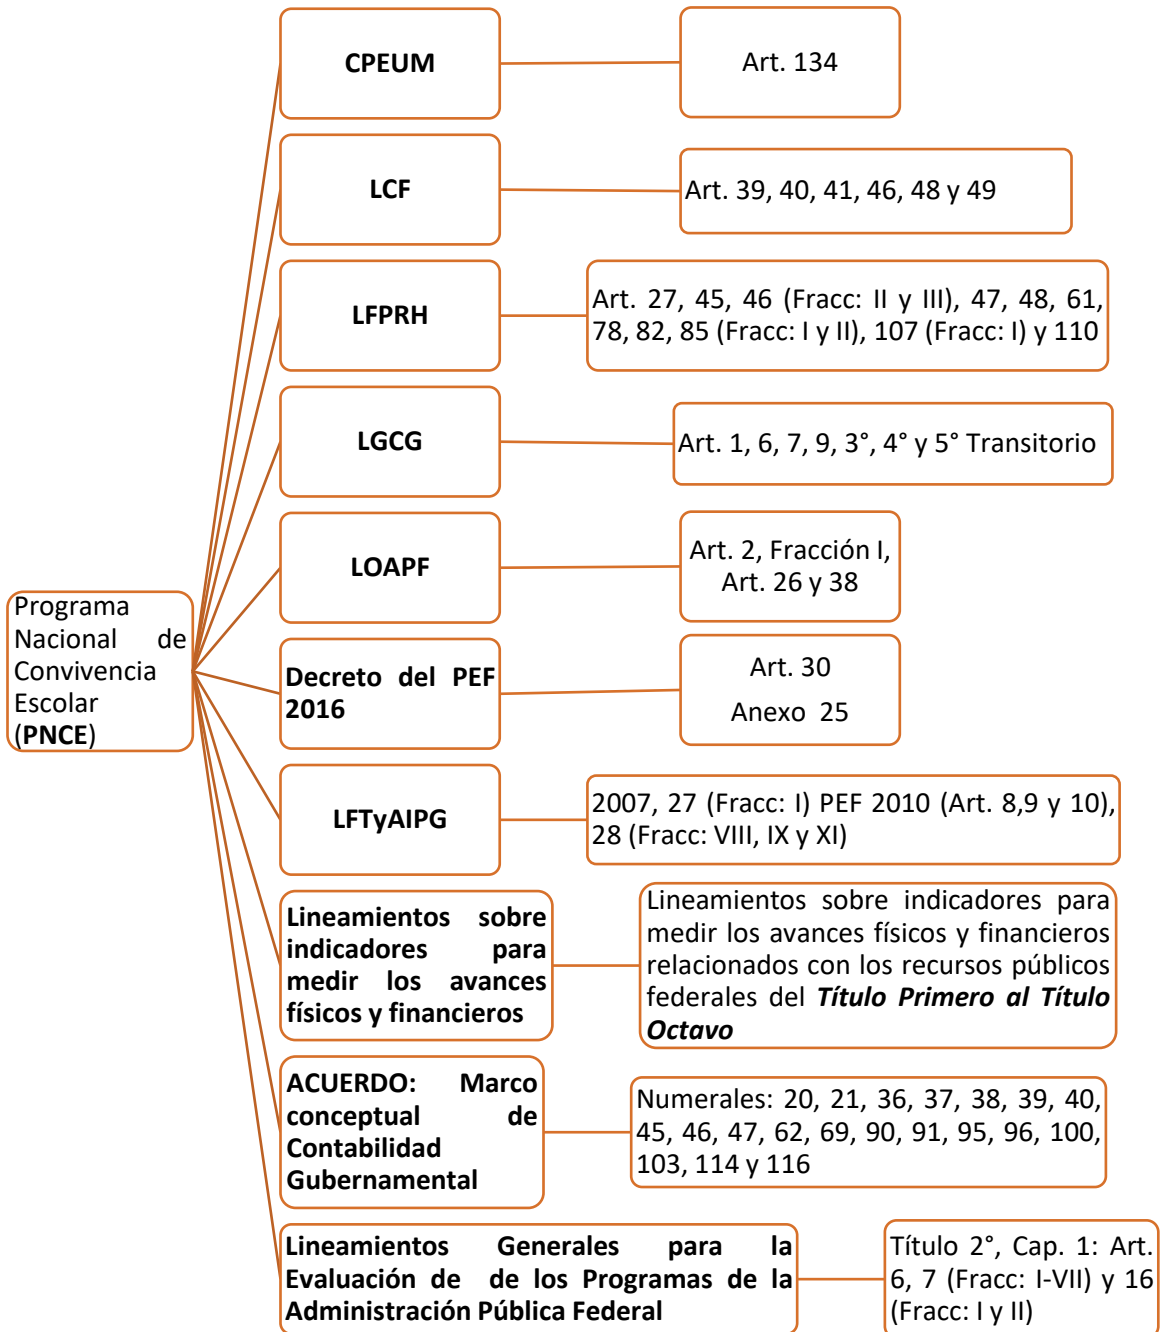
Programa Nacional de Convivencia Escolar (**PNCE**)

**CPEUM**

Art. 134

**LCF**

Art. 39, 40, 41, 46, 48 y 49

**LFPRH**

Art. 27, 45, 46 (Fracc: II y III), 47, 48, 61, 78, 82, 85 (Fracc: I y II), 107 (Fracc: I) y 110

**LGCG**

Art. 1, 6, 7, 9, 3°, 4° y 5° Transitorio

**LOAPF**

Art. 2, Fracción I, Art. 26 y 38

**Decreto del PEF 2016**

Art. 30

Anexo 25

**LFTyAIPG**

2007, 27 (Fracc: I) PEF 2010 (Art. 8,9 y 10), 28 (Fracc: VIII, IX y XI)

**Lineamientos sobre indicadores para medir los avances físicos y financieros**

Lineamientos sobre indicadores para medir los avances físicos y financieros relacionados con los recursos públicos federales del ***Título Primero al Título Octavo***

**ACUERDO: Marco conceptual de Contabilidad Gubernamental**

Numerales: 20, 21, 36, 37, 38, 39, 40, 45, 46, 47, 62, 69, 90, 91, 95, 96, 100, 103, 114 y 116

**Lineamientos Generales para la Evaluación de de los Programas de la Administración Pública Federal**

Título 2°, Cap. 1: Art. 6, 7 (Fracc: I-VII) y 16 (Fracc: I y II)